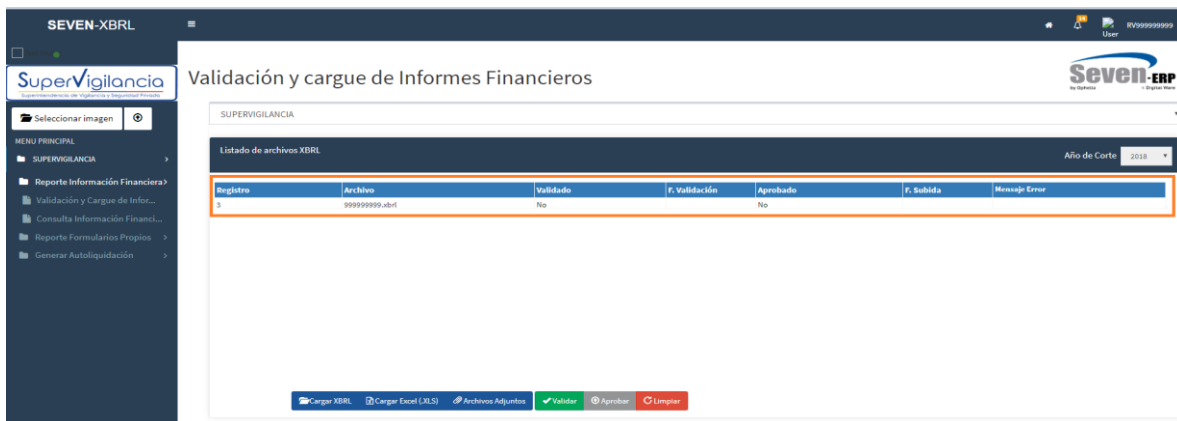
SEVEN-XBRL

User RV999999999

SuperVigilancia
Superintendencia de Vigilancia y Seguridad Privada

Seleccionar imagen

MENU PRINCIPAL
SUPERVIGILANCIA
Reporte Información Financiera
Validación y Cargue de Infor...
Consulta Información Financi...
Reporte Formularios Propios
Generar Autoliquidación

Validación y cargue de Informes Financieros

Seven-ERP
by Ophelia
Digital Ware

SUPERVIGILANCIA

Listado de archivos XBRL

Año de Corte 2018

| Registro | Archivo | Validado | F. Validación | Aprobado | F. Subida | Mensaje Error |
|---|---|---|---|---|---|---|
| 3 | 999999999.xbrl | No | | No | | |

Cargar XBRL Cargar Excel (.XLS) Archivos Adjuntos Validar Aprobar Limpiar